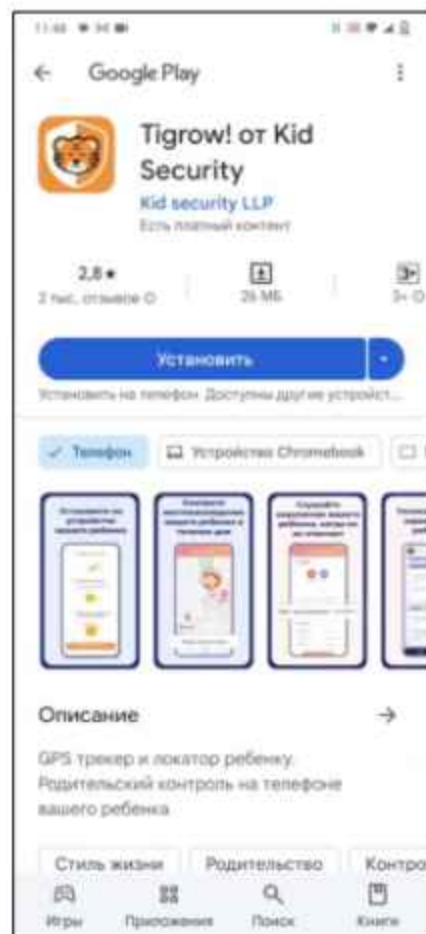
11:48

Google Play

Tigrow! от Kid Security

Kid security LLP

Есть платный контент

2,8 ★
2 тыс. отзывов

26 МБ

3+

Установить

Установить на телефон. Доступны другие устройст...

Телефон

Устройства Chromebook

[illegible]

Описание

GPS трекер и локатор ребенку. Родительский контроль на телефоне вашего ребенка

Стиль жизни

Родительство

Контро

Игры

Приложения

Поиск

Книги